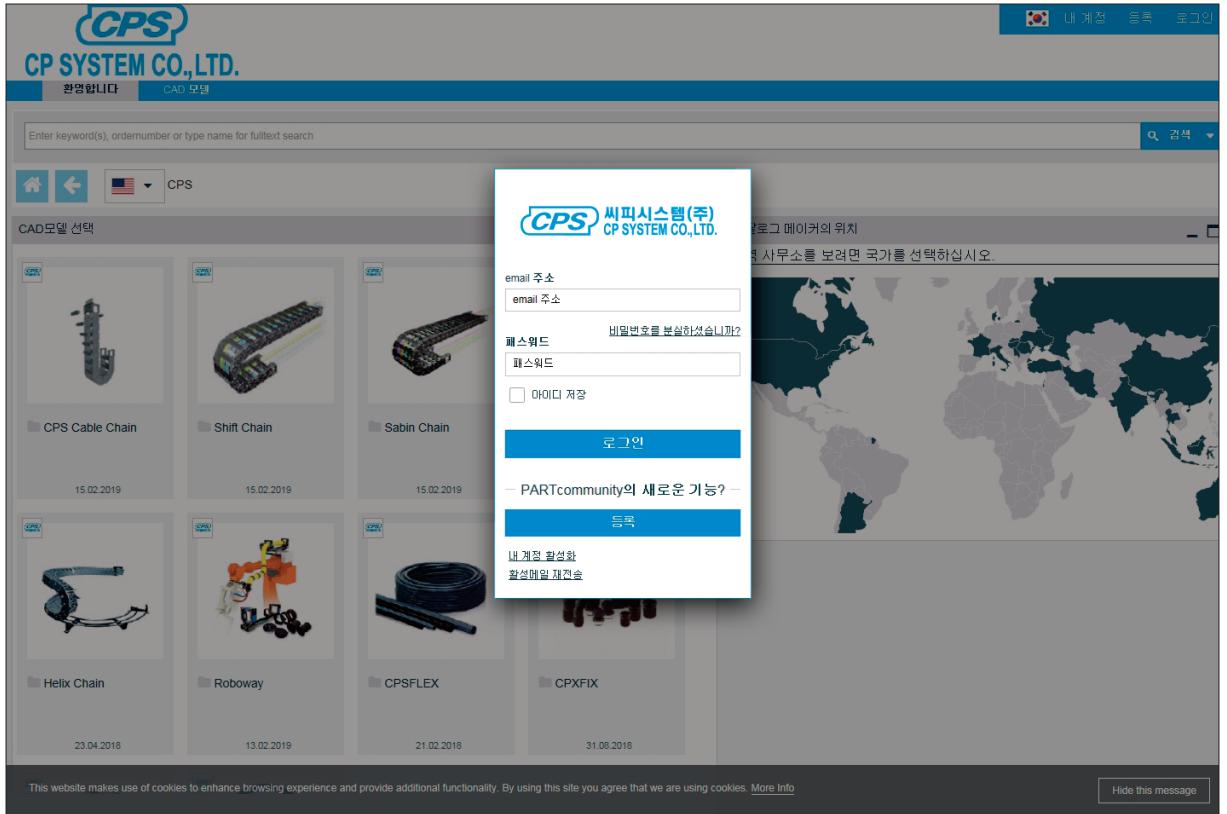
CPS
CP SYSTEM CO.,LTD.

내 계정 등록 로그인

환영합니다 CAD 모델

Enter keyword(s), ordernumber or type name for fulltext search

검색

CPS

CAD모델 선택

CPS Cable Chain
15.02.2019

Shift Chain
15.02.2019

Sabin Chain
15.02.2019

Helix Chain
23.04.2018

Roboway
13.02.2019

CPSFLEX
21.02.2018

CPXFIX
31.08.2018

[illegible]탈로그 메이커의 위치
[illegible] 사무소를 보려면 국가를 선택하십시오.

CPS 씨피시스템(주) CP SYSTEM CO.,LTD.

email 주소
email 주소

비밀번호를 분실하셨습니까?

패스워드
패스워드

아이디 저장

로그인

PARTcommunity의 새로운 기능?

등록

내 계정 활성화
활성메일 재전송

This website makes use of cookies to enhance browsing experience and provide additional functionality. By using this site you agree that we are using cookies. More Info

Hide this message